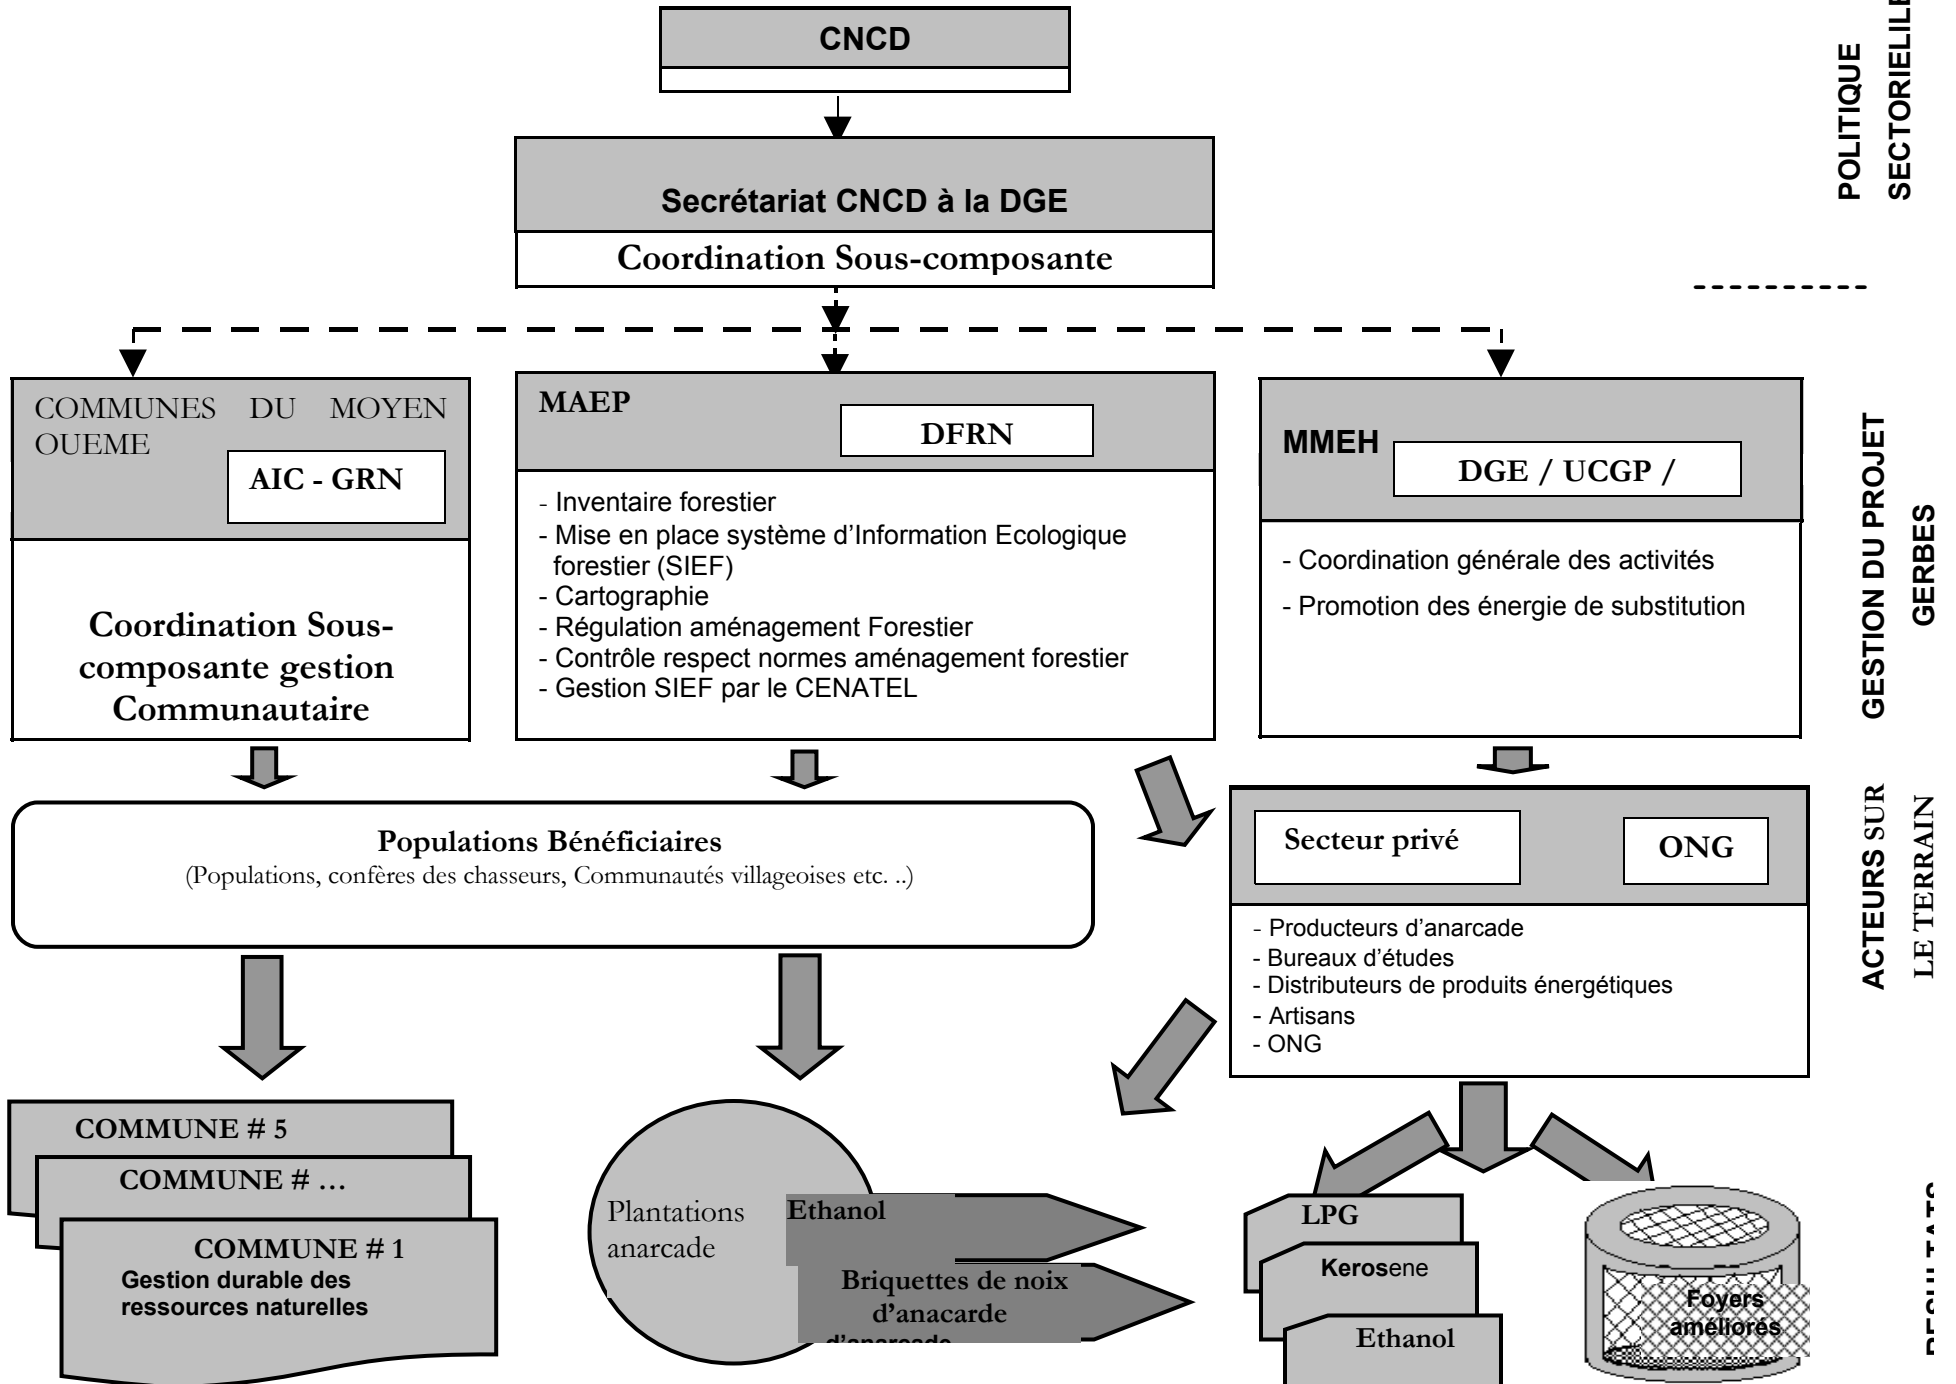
CNCD

Secrétariat CNCD à la DGE

Coordination Sous-composante

POLITIQUE SECTORIELILE

COMMUNES DU MOYEN OUEME

AIC - GRN

Coordination Sous-composante gestion Communautaire

MAEP

DFRN

- Inventaire forestier
- Mise en place système d'Information Ecologique forestier (SIEF)
- Cartographie
- Régulation aménagement Forestier
- Contrôle respect normes aménagement forestier
- Gestion SIEF par le CENATEL

MMEH

DGE / UCGP /

- Coordination générale des activités
- Promotion des énergie de substitution

GESTION DU PROJET GERBES

Populations Bénéficiaires
(Populations, confères des chasseurs, Communautés villageoises etc. ..)

Secteur privé

ONG

- Producteurs d'anarcade
- Bureaux d'études
- Distributeurs de produits énergétiques
- Artisans
- ONG

ACTEURS SUR LE TERRAIN

COMMUNE # 5

COMMUNE # …

COMMUNE # 1
Gestion durable des ressources naturelles

Plantations anarcade

Ethanol

Briquettes de noix d'anacarde
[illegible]

LPG

Kerosene

Ethanol

Foyers améliorés

RESULTATS